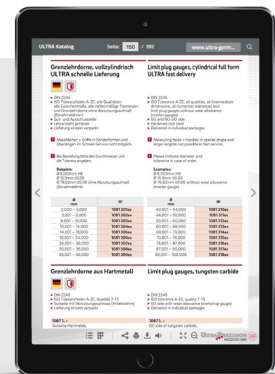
ULTRA Katalog Seite: 150 / 392 www.ultra-germ...

Grenzlehrdorne, vollzylindrisch ULTRA schnelle Lieferung

Limit plug gauges, cylindrical full form ULTRA fast delivery

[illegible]

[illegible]

| | |
|---|---|
| 2,000 – 3,000 | 1081 3014a |
| 3,000 – 6,000 | 1081 3015a |
| 6,000 – 10,000 | 1081 3016a |
| 10,000 – 14,000 | 1081 3017a |
| 14,000 – 18,000 | 1081 3018a |
| 18,000 – 24,000 | 1081 3019a |
| 24,000 – 30,000 | 1081 3020a |
| 30,000 – 40,000 | 1081 3021a |
| 40,000 – 50,000 | 1081 3022a |

| | |
|---|---|
| 40,001 – 44,000 | 1081 3184a |
| 44,001 – 50,000 | 1081 3185a |
| 50,001 – 60,000 | 1081 3186a |
| 60,001 – 68,000 | 1081 3187a |
| 68,001 – 70,000 | 1081 3188a |
| 70,001 – 78,000 | 1081 3189a |
| 78,001 – 87,000 | 1081 3190a |
| 87,001 – 93,000 | 1081 3191a |
| 93,001 – 100,000 | 1081 3192a |

Grenzlehrdorne aus Hartmetall

Limit plug gauges, tungsten carbide

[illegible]